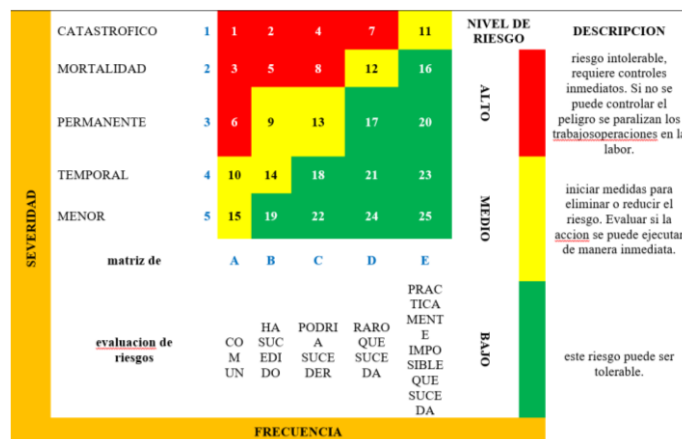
SEVERIDAD

| | | | | | | | NIVEL DE RIESGO | | DESCRIPCION |
|---|---|---|---|---|---|---|---|---|---|
| CATASTROFICO | 1 | 1 | 2 | 4 | 7 | 11 | | | |
| MORTALIDAD | 2 | 3 | 5 | 8 | 12 | 16 | ALTO | | riesgo intolerable, requiere controles inmediatos. Si no se puede controlar el peligro se paralizan los trabajosoperaciones en la labor. |
| PERMANENTE | 3 | 6 | 9 | 13 | 17 | 20 | | | |
| TEMPORAL | 4 | 10 | 14 | 18 | 21 | 23 | MEDIO | | iniciar medidas para eliminar o reducir el riesgo. Evaluar si la accion se puede ejecutar de manera inmediata. |
| MENOR | 5 | 15 | 19 | 22 | 24 | 25 | | | |
| matriz de | | A | B | C | D | E | | | |
| evaluacion de riesgos | | COMUN | HA SUCEDIDO | PODRIA SUCEDER | RARO QUE SUCEDA | PRACTICAMENTE IMPOSIBLE QUE SUCEDA | BAJO | | este riesgo puede ser tolerable. |

FRECUENCIA